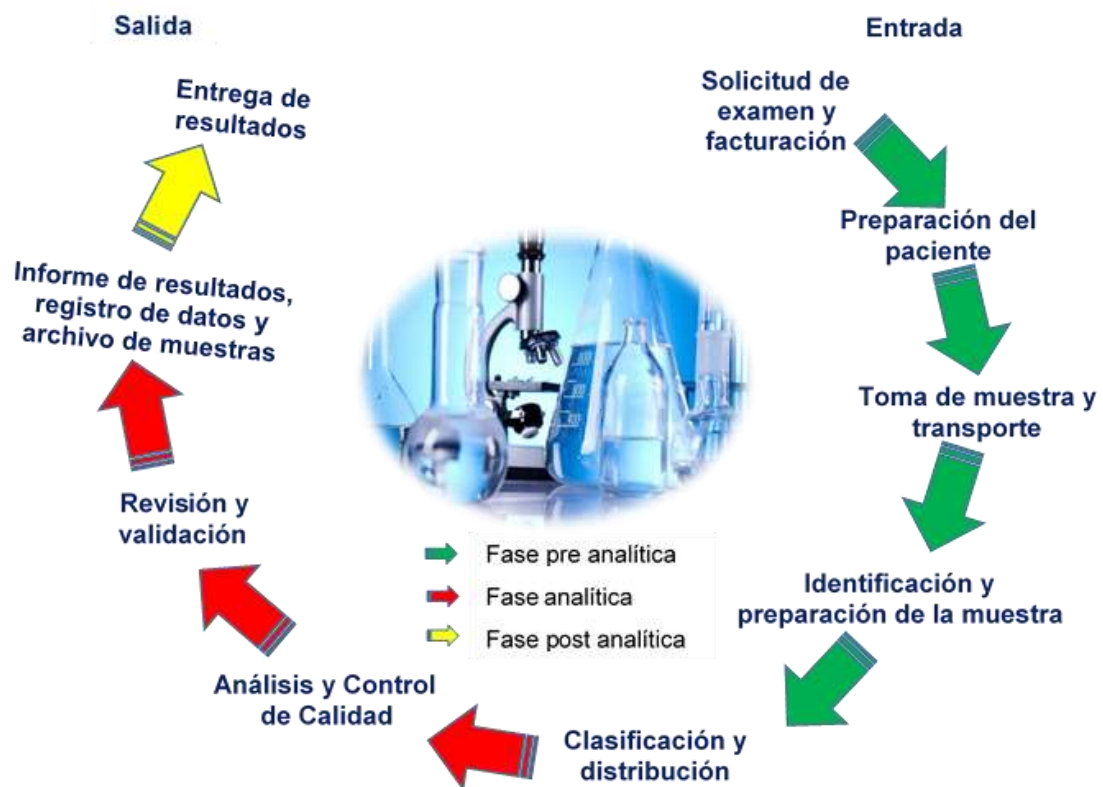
Salida

Entrada

Solicitud de examen y facturación

Preparación del paciente

Toma de muestra y transporte

Identificación y preparación de la muestra

Clasificación y distribución

Análisis y Control de Calidad

Revisión y validación

Informe de resultados, registro de datos y archivo de muestras

Entrega de resultados

Fase pre analítica

Fase analítica

Fase post analítica